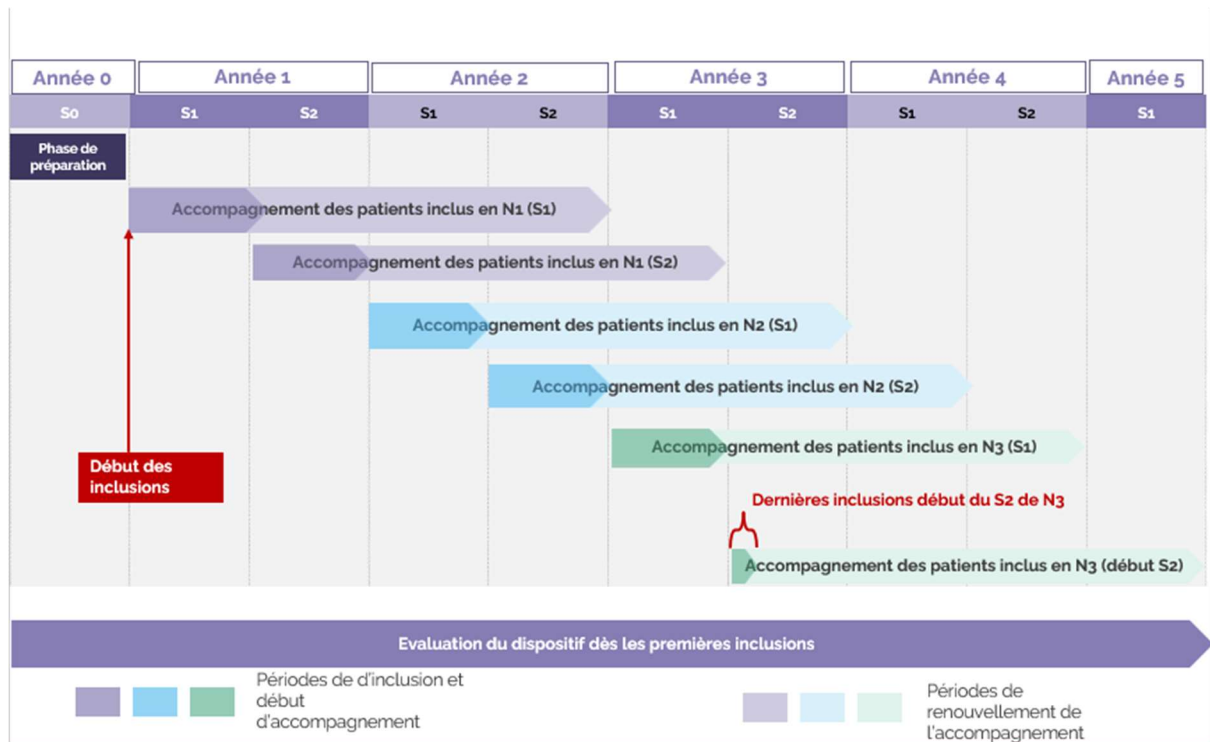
| Année 0 | Année 1 | | Année 2 | | Année 3 | | Année 4 | | Année 5 |
|---|---|---|---|---|---|---|---|---|---|
| S0 | S1 | S2 | S1 | S2 | S1 | S2 | S1 | S2 | S1 |

Phase de préparation

Accompagnement des patients inclus en N1 (S1)

Accompagnement des patients inclus en N1 (S2)

Accompagnement des patients inclus en N2 (S1)

Accompagnement des patients inclus en N2 (S2)

Accompagnement des patients inclus en N3 (S1)

Début des inclusions

Dernières inclusions début du S2 de N3

Accompagnement des patients inclus en N3 (début S2)

Evaluation du dispositif dès les premières inclusions

Périodes de d'inclusion et début d'accompagnement

Périodes de renouvellement de l'accompagnement